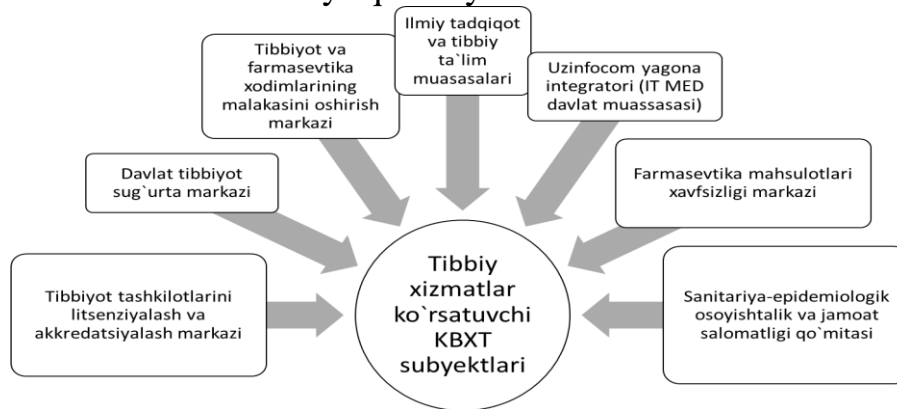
Tibbiyot va farmasevtika xodimlarining malakasini oshirish markazi

Ilmiy tadqiqot va tibbiy ta`lim muasasalari

Uzinfocom yagona integratori (IT MED davlat muassasasi)

Davlat tibbiyot sug`urta markazi

Farmasevtika mahsulotlari xavfsizligi markazi

Tibbiyot tashkilotlarini litsenziyalash va akkredatsiyalash markazi

Tibbiy xizmatlar ko`rsatuvchi KBXT subyektlari

Sanitariya-epidemiologik osoyishtalik va jamoat salomatligi qo`mitasi